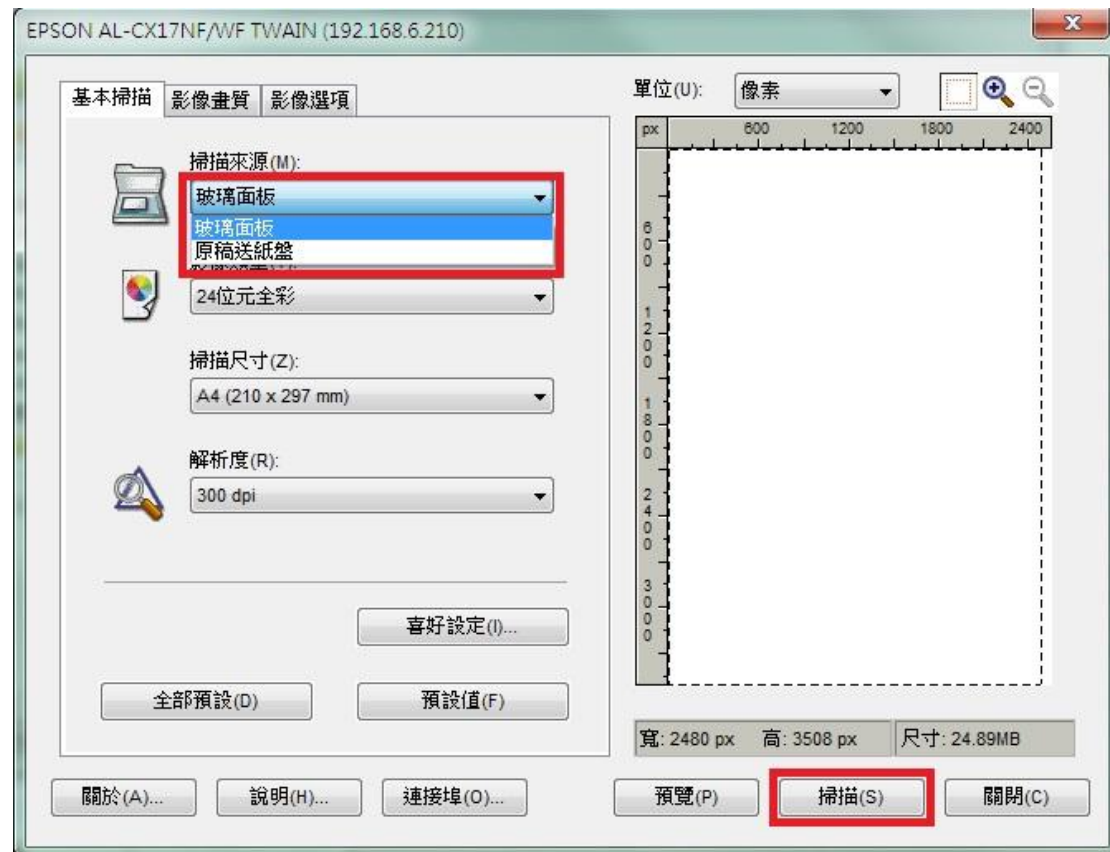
EPSON AL-CX17NF/WF TWAIN (192.168.6.210)

基本掃描 影像畫質 影像選項

掃描來源(M):
玻璃面板
玻璃面板
原稿送紙盤

24位元全彩

掃描尺寸(Z):
A4 (210 x 297 mm)

解析度(R):
300 dpi

喜好設定(I)...

全部預設(D)
預設值(F)

單位(U): 像素

px 600 1200 1800 2400

600
1200
1800
2400
3000

寬: 2480 px 高: 3508 px 尺寸: 24.89MB

關於(A)... 說明(H)... 連接埠(O)... 預覽(P) 掃描(S) 關閉(C)